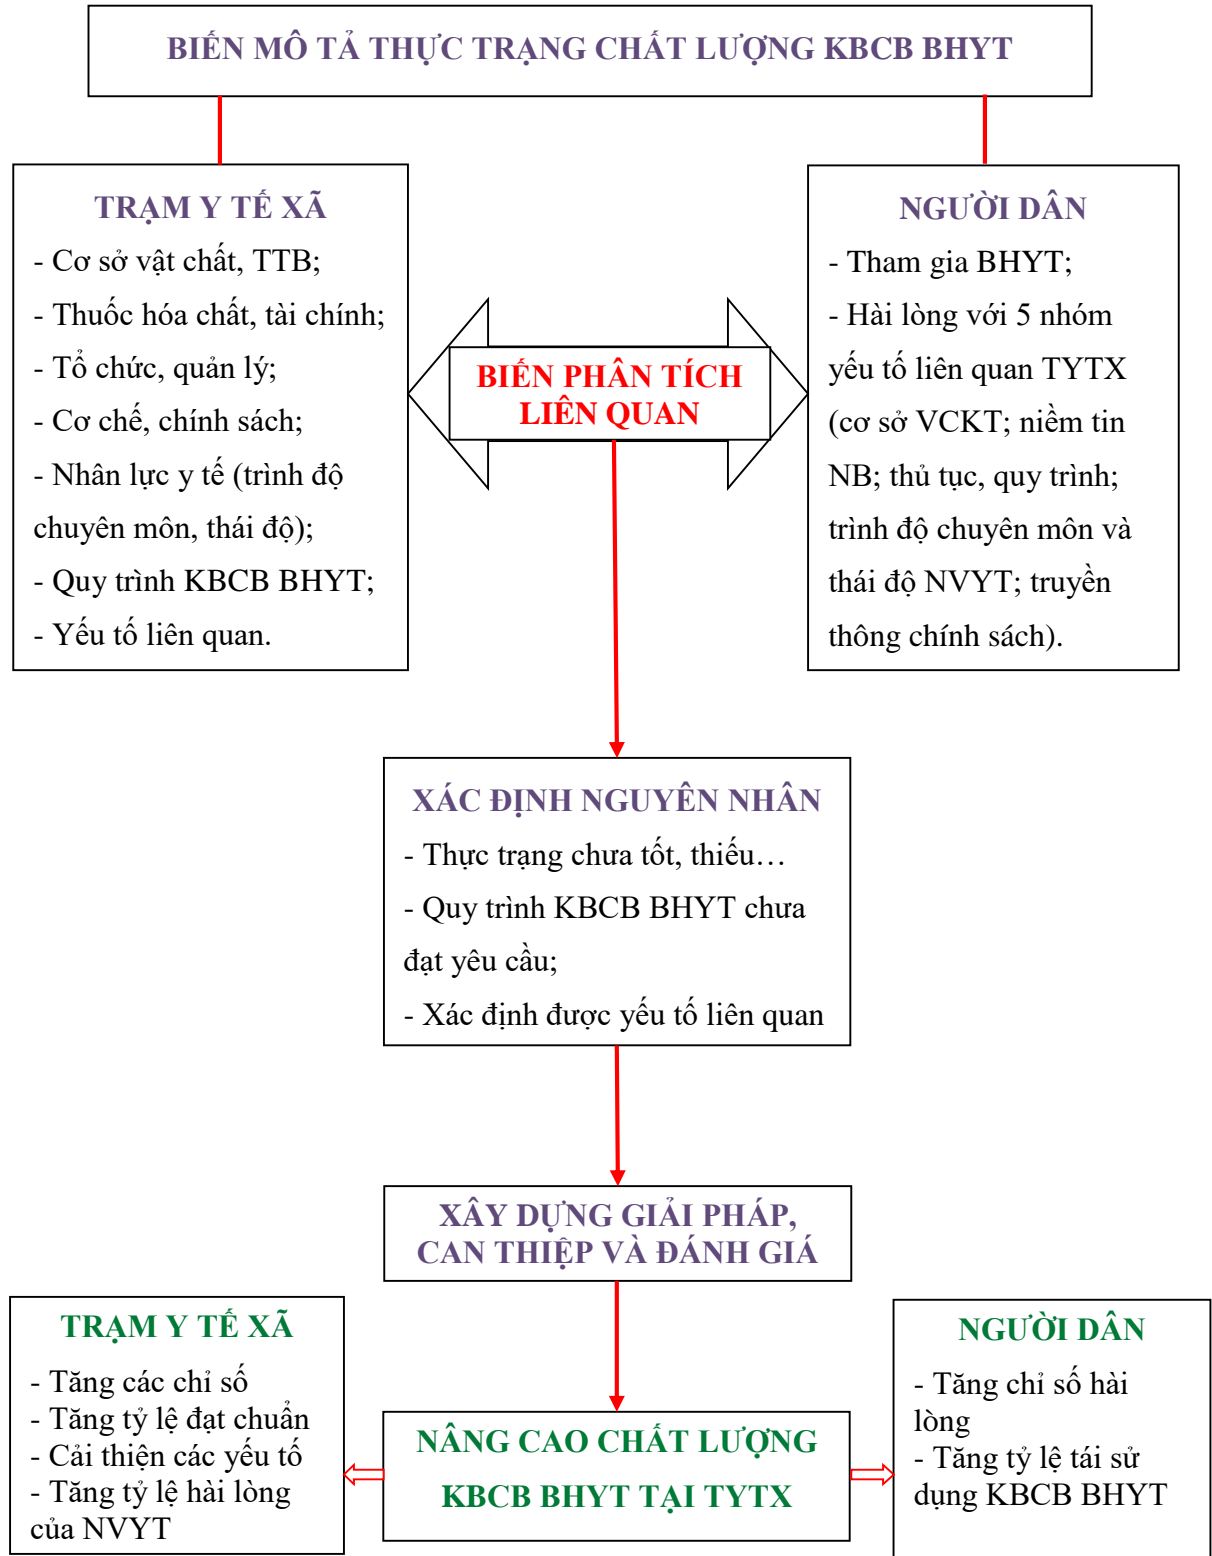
BIẾN MÔ TẢ THỰC TRẠNG CHẤT LƯỢNG KBCB BHYT

TRẠM Y TẾ XÃ
- Cơ sở vật chất, TTB;
- Thuốc hóa chất, tài chính;
- Tổ chức, quản lý;
- Cơ chế, chính sách;
- Nhân lực y tế (trình độ chuyên môn, thái độ);
- Quy trình KBCB BHYT;
- Yếu tố liên quan.

BIẾN PHÂN TÍCH LIÊN QUAN

NGƯỜI DÂN
- Tham gia BHYT;
- Hài lòng với 5 nhóm yếu tố liên quan TYTX (cơ sở VCKT; niềm tin NB; thủ tục, quy trình; trình độ chuyên môn và thái độ NVYT; truyền thông chính sách).

XÁC ĐỊNH NGUYÊN NHÂN
- Thực trạng chưa tốt, thiếu…
- Quy trình KBCB BHYT chưa đạt yêu cầu;
- Xác định được yếu tố liên quan

XÂY DỰNG GIẢI PHÁP, CAN THIỆP VÀ ĐÁNH GIÁ

TRẠM Y TẾ XÃ
- Tăng các chỉ số
- Tăng tỷ lệ đạt chuẩn
- Cải thiện các yếu tố
- Tăng tỷ lệ hài lòng của NVYT

NÂNG CAO CHẤT LƯỢNG KBCB BHYT TẠI TYTX

NGƯỜI DÂN
- Tăng chỉ số hài lòng
- Tăng tỷ lệ tái sử dụng KBCB BHYT